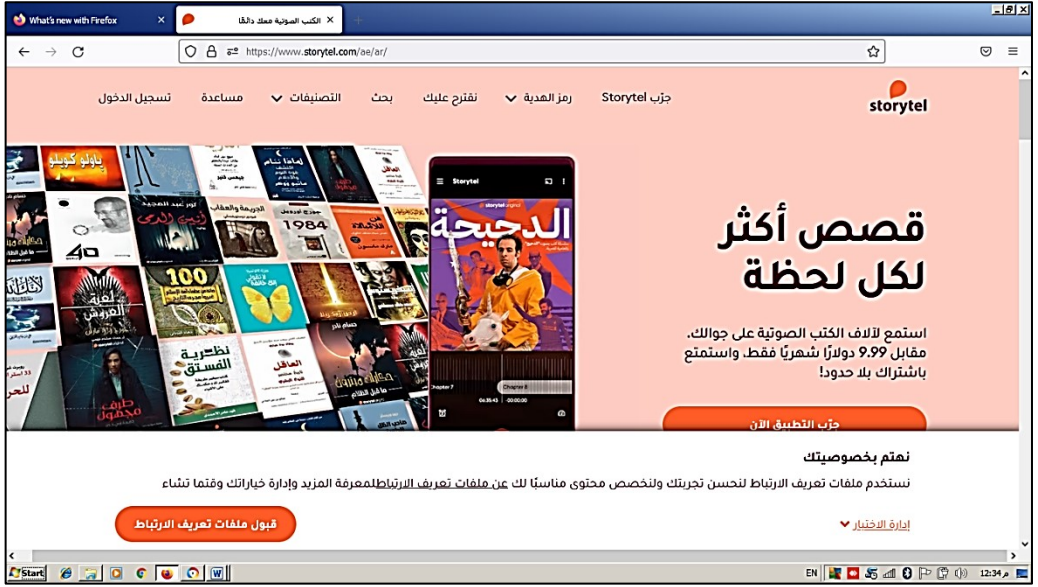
What's new with Firefox
الكتب الصوتية معك دائمًا
https://www.storytel.com/ae/ar/

storytel
جرّب Storytel
رمز الهدية
نقترح عليك
بحث
التصنيفات
مساعدة
تسجيل الدخول

قصص أكثر لكل لحظة

استمع لآلاف الكتب الصوتية على جوالك. مقابل 9.99 دولارًا شهريًا فقط، واستمتع باشتراك بلا حدود!

جرّب التطبيق الآن

Storytel
الدحيحة
باولو كويلو
لماذا نتام
1984
نظرية الفستق
العاقل
100
لعبة العروش
طرف مجهول
40
Chapter 7
Chapter 8
04:35:43
-00:00:00

نهتم بخصوصيتك
نستخدم ملفات تعريف الارتباط لنحسن تجربتك ولنخصص محتوى مناسبًا لك عن ملفات تعريف الارتباطلمعرفة المزيد وإدارة خياراتك وقتما تشاء

إدارة الاختيار
قبول ملفات تعريف الارتباط

Start
EN
12:34 م